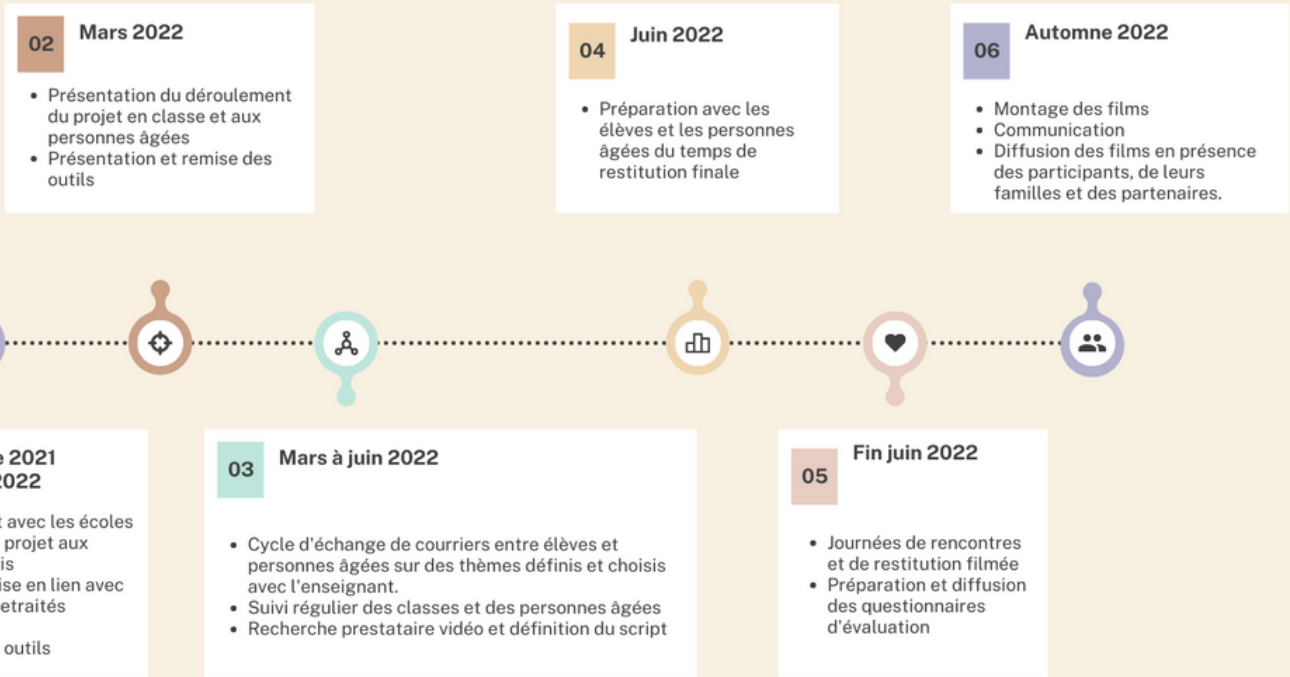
02 Mars 2022

- Présentation du déroulement du projet en classe et aux personnes âgées
- Présentation et remise des outils

04 Juin 2022

- Préparation avec les élèves et les personnes âgées du temps de restitution finale

06 Automne 2022

- Montage des films
- Communication
- Diffusion des films en présence des participants, de leurs familles et des partenaires.

e 2021
2022

t avec les écoles
projet aux
is
ise en lien avec
etraités

outils

03 Mars à juin 2022

- Cycle d'échange de courriers entre élèves et personnes âgées sur des thèmes définis et choisis avec l'enseignant.
- Suivi régulier des classes et des personnes âgées
- Recherche prestataire vidéo et définition du script

05 Fin juin 2022

- Journées de rencontres et de restitution filmée
- Préparation et diffusion des questionnaires d'évaluation